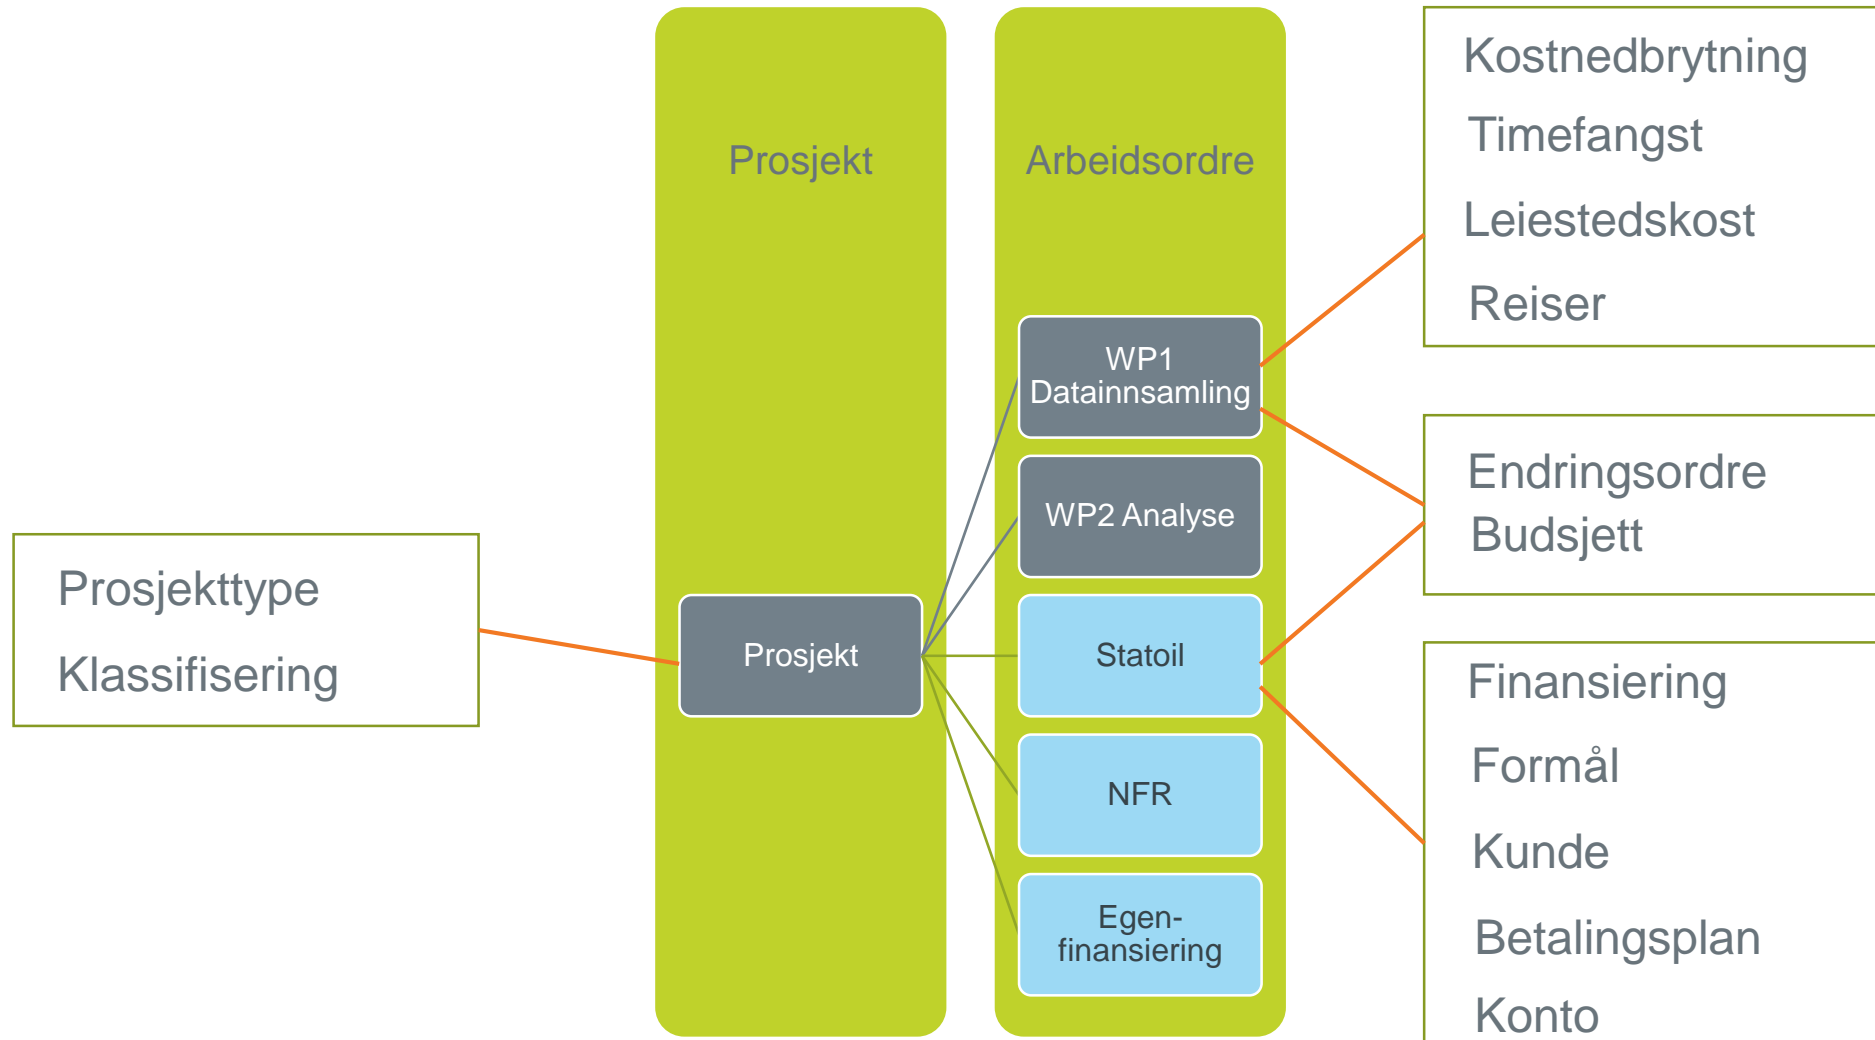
Prosjekt

Arbeidsordre

Kostnedbrytning
Timefangst
Leiestedskost
Reiser

WP1 Datainnsamling

WP2 Analyse

Endringsordre
Budsjett

Prosjekttype
Klassifisering

Prosjekt

Statoil

NFR

Egen-finansiering

Finansiering
Formål
Kunde
Betalingsplan
Konto